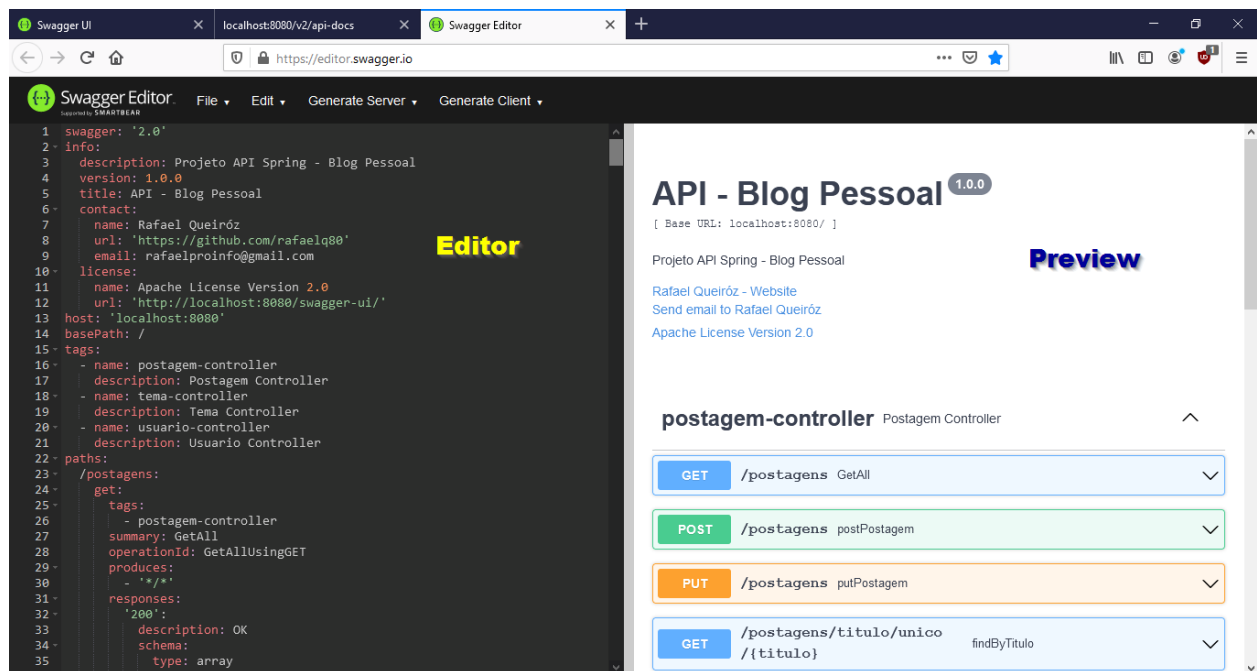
Swagger UI
localhost:8080/v2/api-docs
Swagger Editor
https://editor.swagger.io

Swagger Editor Supported by SMARTBEAR
File ▾ Edit ▾ Generate Server ▾ Generate Client ▾

1 swagger: '2.0'
2 info:
3 description: Projeto API Spring - Blog Pessoal
4 version: 1.0.0
5 title: API - Blog Pessoal
6 contact:
7 name: Rafael Queiróz
8 url: 'https://github.com/rafaelq80'
9 email: rafaelproinfo@gmail.com
10 license:
11 name: Apache License Version 2.0
12 url: 'http://localhost:8080/swagger-ui/'
13 host: 'localhost:8080'
14 basePath: /
15 tags:
16 - name: postagem-controller
17 description: Postagem Controller
18 - name: tema-controller
19 description: Tema Controller
20 - name: usuario-controller
21 description: Usuario Controller
22 paths:
23 /postagens:
24 get:
25 tags:
26 - postagem-controller
27 summary: GetAll
28 operationId: GetAllUsingGET
29 produces:
30 - '*/*'
31 responses:
32 '200':
33 description: OK
34 schema:
35 type: array

Editor

API - Blog Pessoal 1.0.0
[ Base URL: localhost:8080/ ]

Projeto API Spring - Blog Pessoal

Preview

Rafael Queiróz - Website
Send email to Rafael Queiróz
Apache License Version 2.0

postagem-controller Postagem Controller

GET /postagens GetAll
POST /postagens postPostagem
PUT /postagens putPostagem
GET /postagens/titulo/unico/{titulo} findByTitulo